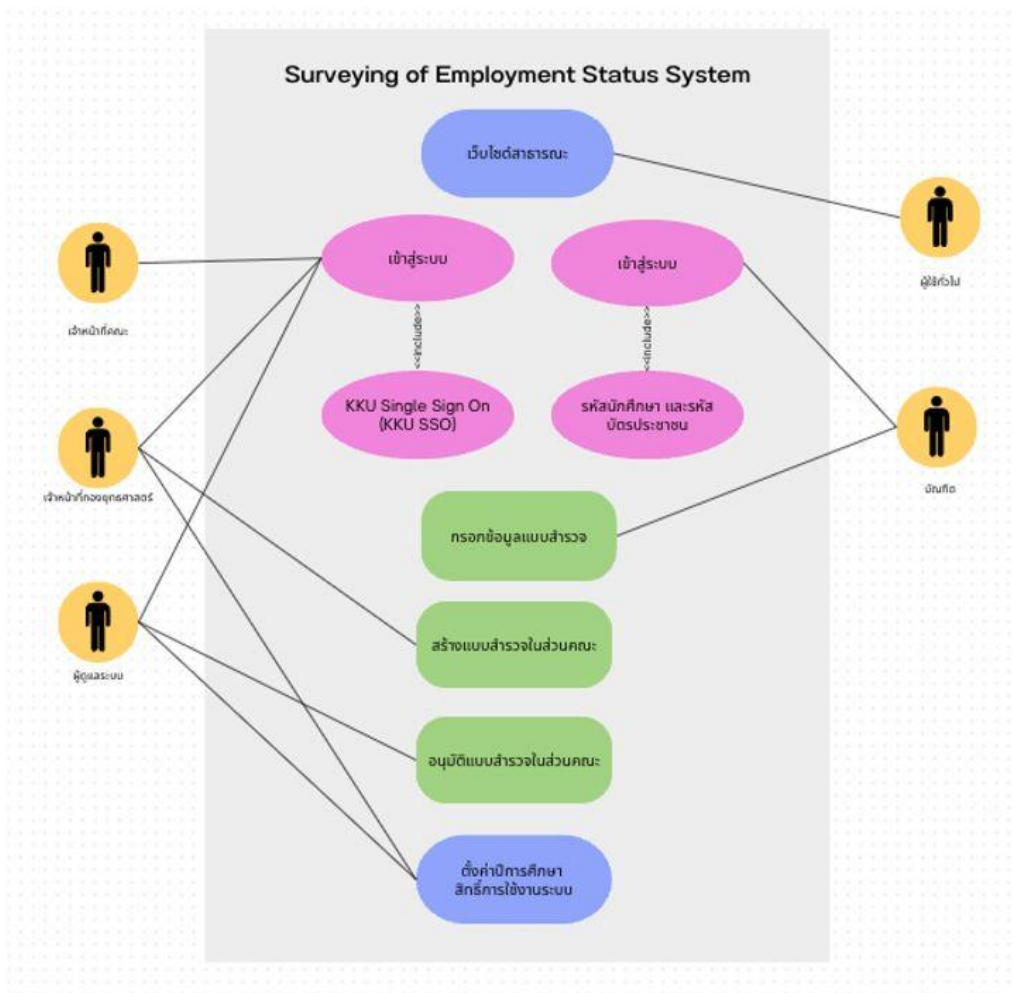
Surveying of Employment Status System

เว็บไซต์สาธารณะ

เข้าสู่ระบบ

เข้าสู่ระบบ

<<include>>

<<include>>

KKU Single Sign On (KKU SSO)

รหัสนักศึกษา และรหัสบัตรประชาชน

กรอกข้อมูลแบบสำรวจ

สร้างแบบสำรวจในส่วนคณะ

อนุมัติแบบสำรวจในส่วนคณะ

ตั้งค่าปีการศึกษา สิทธิ์การใช้งานระบบ

เจ้าหน้าที่คณะ

เจ้าหน้าที่กองยุทธศาสตร์

ผู้ดูแลระบบ

ผู้ใช้ทั่วไป

บัณฑิต